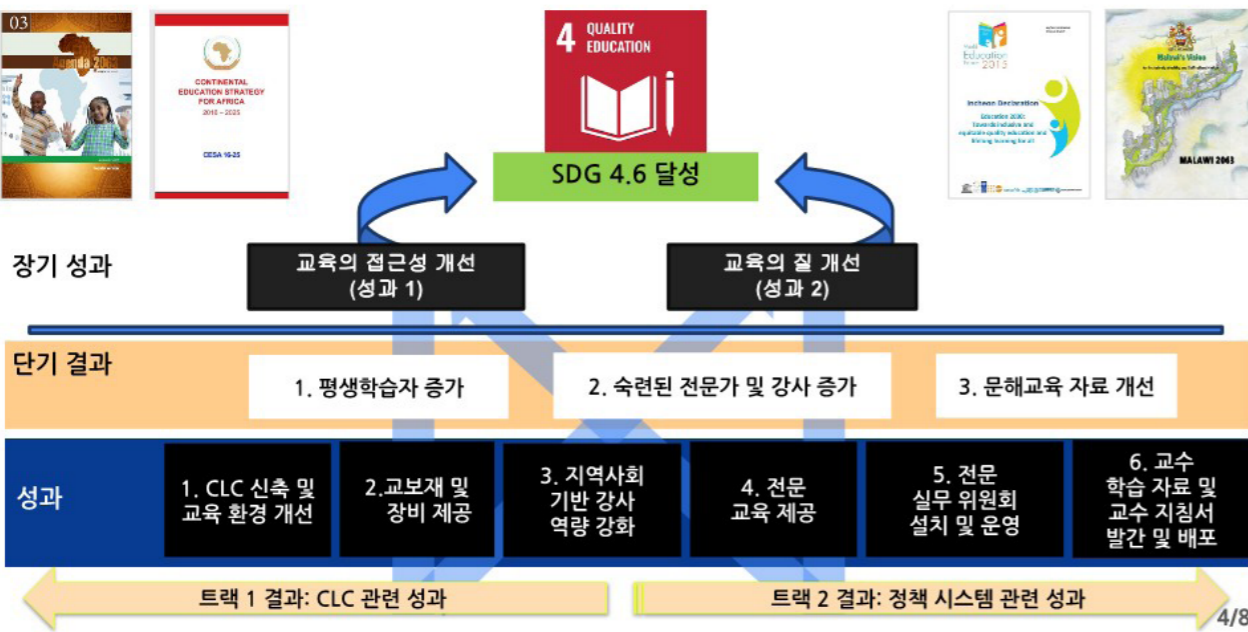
03
Agenda 2063

CONTINENTAL EDUCATION STRATEGY FOR AFRICA
2016 – 2025
CESA 16-25

4 QUALITY EDUCATION

SDG 4.6 달성

Education 2030
Incheon Declaration
Education 2030: Towards inclusive and equitable quality education and lifelong learning for all

Malawi's Vision
MALAWI 2063

장기 성과

교육의 접근성 개선 (성과 1)

교육의 질 개선 (성과 2)

단기 결과

1. 평생학습자 증가

2. 숙련된 전문가 및 강사 증가

3. 문해교육 자료 개선

성과

1. CLC 신축 및 교육 환경 개선

2.교보재 및 장비 제공

3. 지역사회 기반 강사 역량 강화

4. 전문 교육 제공

5. 전문 실무 위원회 설치 및 운영

6. 교수 학습 자료 및 교수 지침서 발간 및 배포

트랙 1 결과: CLC 관련 성과

트랙 2 결과: 정책 시스템 관련 성과

4/8